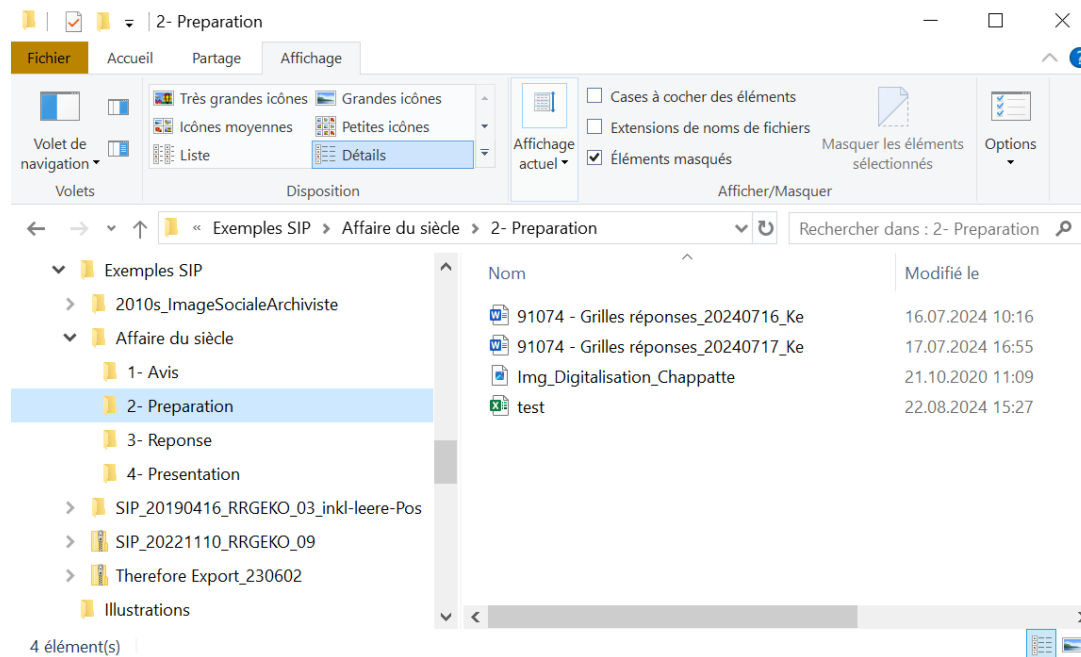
2- Preparation

Fichier Accueil Partage Affichage

Volet de navigation
Volets

Très grandes icônes Grandes icônes
Icônes moyennes Petites icônes
Liste Détails
Disposition

Affichage actuel

Cases à cocher des éléments
Extensions de noms de fichiers
Éléments masqués
Masquer les éléments sélectionnés
Afficher/Masquer

Options

« Exemples SIP > Affaire du siècle > 2- Preparation

Rechercher dans : 2- Preparation

Exemples SIP
2010s_ImageSocialeArchiviste
Affaire du siècle
1- Avis
2- Preparation
3- Reponse
4- Presentation
SIP_20190416_RRGEKO_03_inkl-leere-Pos
SIP_20221110_RRGEKO_09
Therefore Export_230602
Illustrations

| Nom | Modifié le |
|---|---|
| 91074 - Grilles réponses_20240716_Ke | 16.07.2024 10:16 |
| 91074 - Grilles réponses_20240717_Ke | 17.07.2024 16:55 |
| Img_Digitalisation_Chappatte | 21.10.2020 11:09 |
| test | 22.08.2024 15:27 |

4 élément(s)